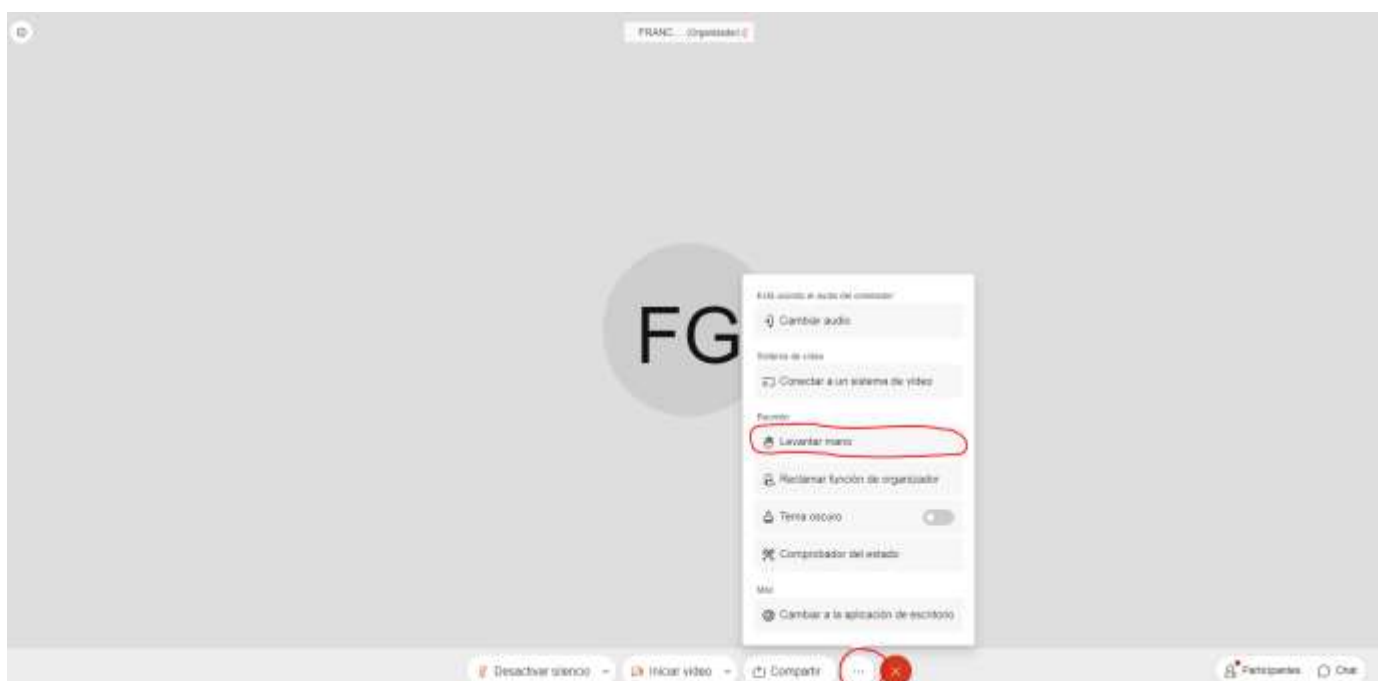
FRANC... (Organizador)

FG

Está usando el audio del ordenador

Cambiar audio

Sistema de vídeo

Conectar a un sistema de vídeo

Reunión

Levantar mano

Reclamar función de organizador

Tema oscuro

Comprobador del estado

Más

Cambiar a la aplicación de escritorio

Desactivar silencio

Iniciar vídeo

Compartir

...

Participantes

Chat